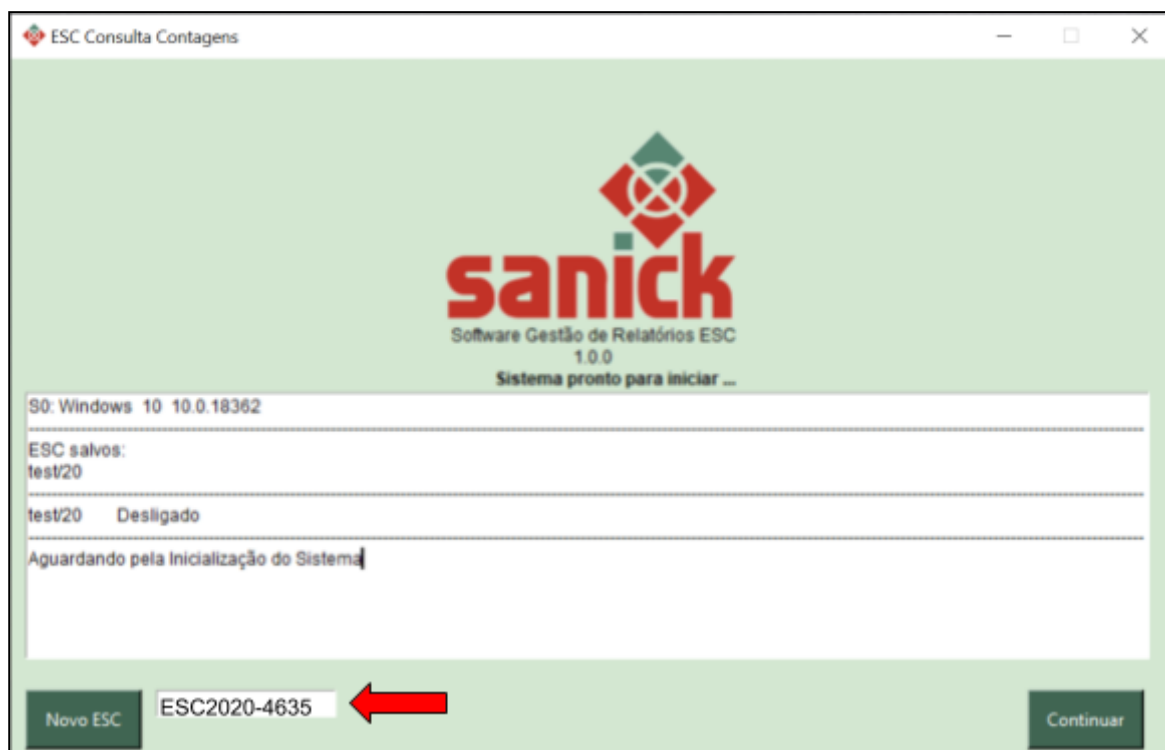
ESC Consulta Contagens

sanick

Software Gestão de Relatórios ESC
1.0.0
Sistema pronto para iniciar ...

S0: Windows 10 10.0.18362

ESC salvos:
test/20

test/20 Desligado

Aguardando pela Inicialização do Sistema

Novo ESC

ESC2020-4635

Continuar